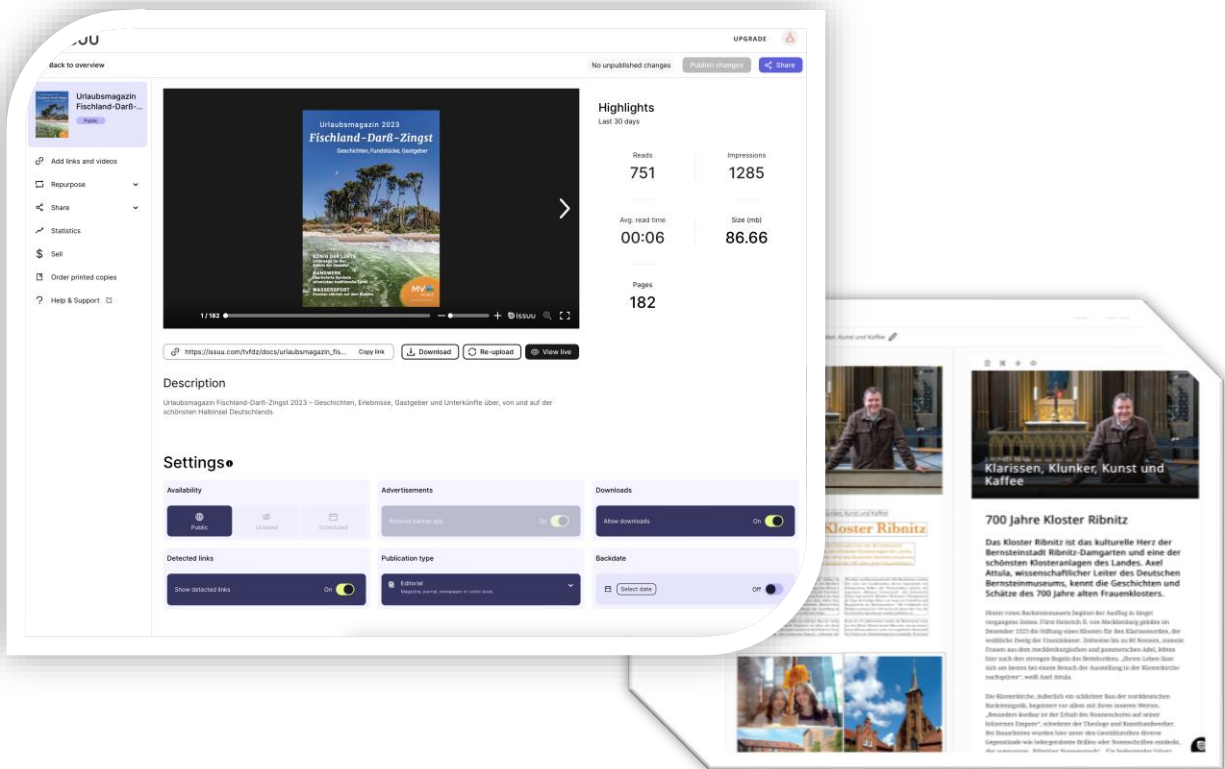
UPGRADE

Back to overview

No unpublished changes
Publish changes
Share

Urlaubsmagazin Fischland-Darß-...
Public

Add links and videos
Repurpose
Share
Statistics
Sell
Order printed copies
Help & Support

Urlaubsmagazin 2023
Fischland-Darß-Zingst
Geschichten, Fundstücke, Gastgeber

1 / 182

Highlights
Last 30 days

Reads
751

Impressions
1285

Avg. read time
00:06

Size (mb)
86.66

Pages
182

https://issuu.com/tvfdz/docs/urlaubsmagazin_fis...
Copy link
Download
Re-upload
View live

Description

Urlaubsmagazin Fischland-Darß-Zingst 2023 – Geschichten, Erlebnisse, Gastgeber und Unterkünfte über, von und auf der schönsten Halbinsel Deutschlands

Settings

Availability
Public
Unlisted
Scheduled

Advertisements
Remove banner ads
On

Downloads
Allow downloads
On

Detected links
Show detected links
On

Publication type
Editorial
Magazine, journal, newspaper or comic book

Backdate
Select date
Off

Kloster Ribnitz

Klarissen, Klunker, Kunst und Kaffee

700 Jahre Kloster Ribnitz

Das Kloster Ribnitz ist das kulturelle Herz der Bernsteinstadt Ribnitz-Damgarten und eine der schönsten Klosteranlagen des Landes. Axel Attula, wissenschaftlicher Leiter des Deutschen Bernsteinmuseums, kennt die Geschichten und Schätze des 700 Jahre alten Frauenklosters.

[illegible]